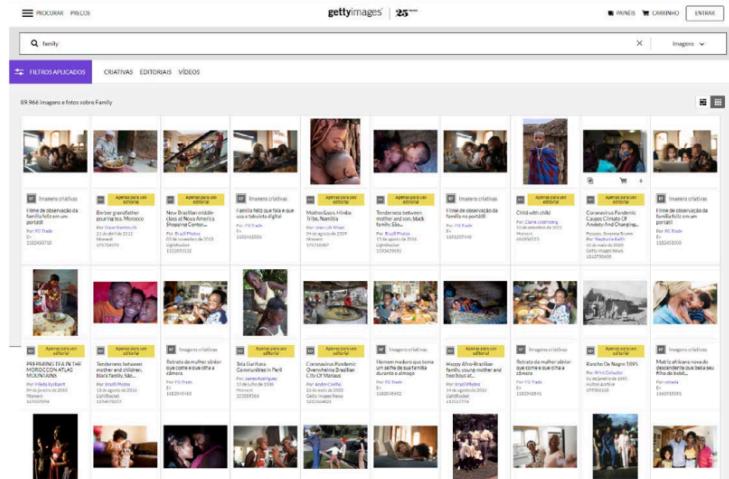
PROCURAR PREÇOS

gettyimages 25

PAINÉIS CARRINHO ENTRAR

family

Imagens

FILTROS APLICADOS CRIATIVAS EDITORIAIS VÍDEOS

89.966 imagens e fotos sobre Family

Imagens criativas
Filme de observação da família feliz em um portátil

Apenas para uso editorial
Berber grandfather pours tea, Morocco

Apenas para uso editorial
New Brazilian middle-class at Nova America Shopping Center...

Imagens criativas
Família feliz que faz a que usa a tabuleta digital

Apenas para uso editorial
Mother Gazes, Himba Tribe, Namibia

Imagens criativas
Tenderness between mother and son, black family, São...

Imagens criativas
Filme de observação da família no portátil

Imagens criativas
Child with child

Apenas para uso editorial
Coronavirus Pandemic Causes Climate Of Anxiety And Changing...

Imagens criativas
Filme de observação da família feliz em um portátil

Apenas para uso editorial
PREPARING TEA IN THE MOROCCAN ATLAS MOUNTAINS

Apenas para uso editorial
Tenderness between mother and children, black family, São...

Imagens criativas
Retrato da mulher sênior que come e que olha a câmera

Apenas para uso editorial
Seia Garlfana Communities In Parà

Apenas para uso editorial
Coronavirus Pandemic Overwhelms Brazilian City Of Manaus

Imagens criativas
Homem maduro que toma um selfie da sua família durante o almoço

Apenas para uso editorial
Happy Afro-Brazilian family, young mother and two boys at...

Imagens criativas
Retrato da mulher sênior que come e que olha a câmera

Apenas para uso editorial
Rancho Do Negro 1895

Imagens criativas
Mãe africana nova do descendente que beija seu filho do bebê...